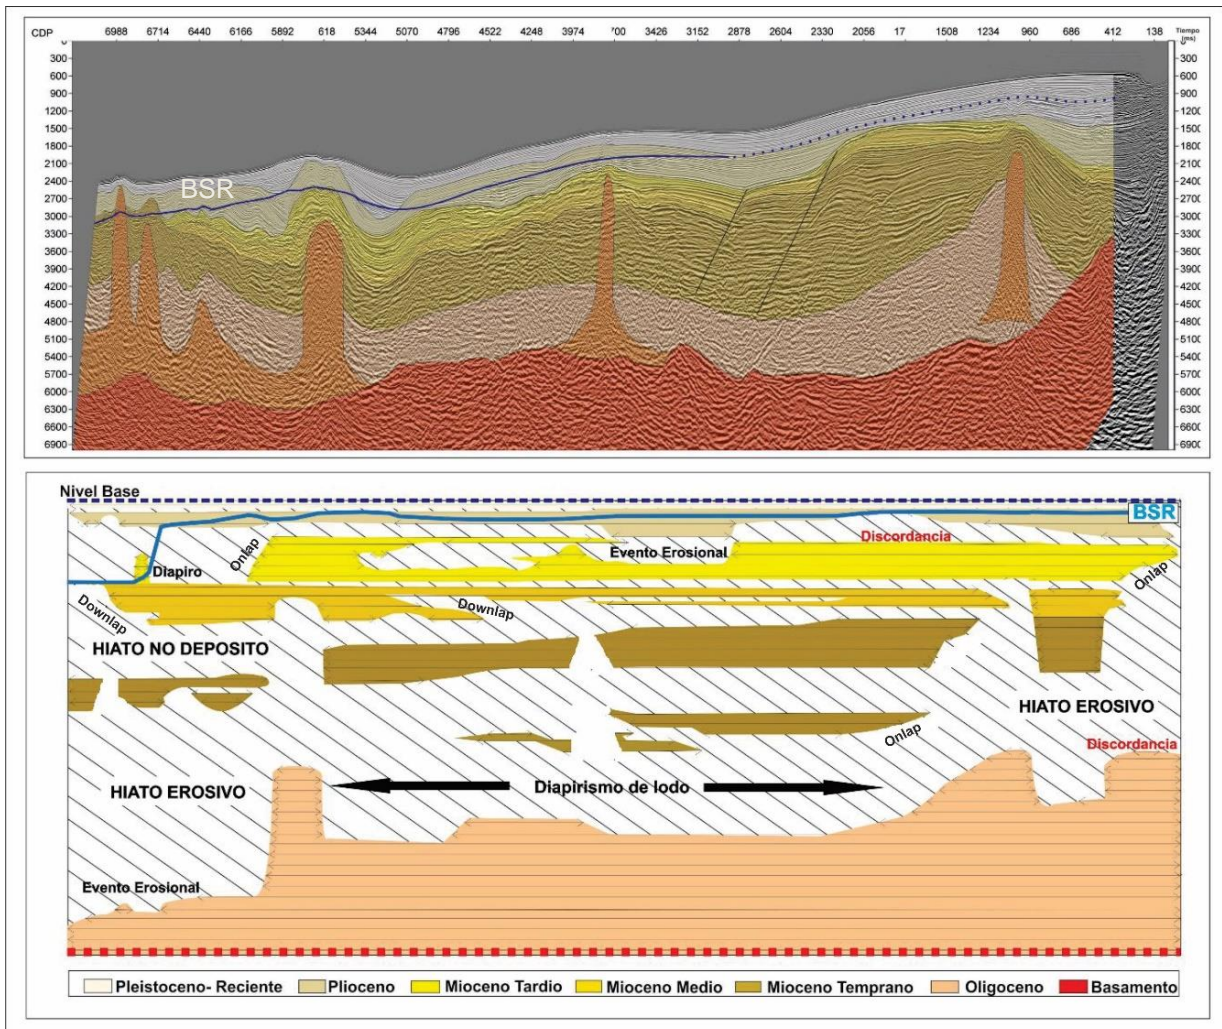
CDP 6988 6714 6440 6166 5892 618 5344 5070 4796 4522 4248 3974 '00 3426 3152 2878 2604 2330 2056 17 1508 1234 960 686 412 138 Tiempo (ms)

300
600
900
1200
1500
1800
2100
2400
2700
3000
3300
3600
3900
4200
4500
4800
5100
5400
5700
6000
6300
6600
6900

BSR

Nivel Base

BSR

Discordancia

Evento Erosional

Onlap

Diapiro

Onlap

Downlap

Downlap

HIATO NO DEPOSITO

HIATO EROSIVO

Onlap

Discordancia

HIATO EROSIVO

Diapirismo de lodo

Evento Erosional

Pleistoceno- Reciente | Plioceno | Mioceno Tardio | Mioceno Medio | Mioceno Temprano | Oligoceno | Basamento